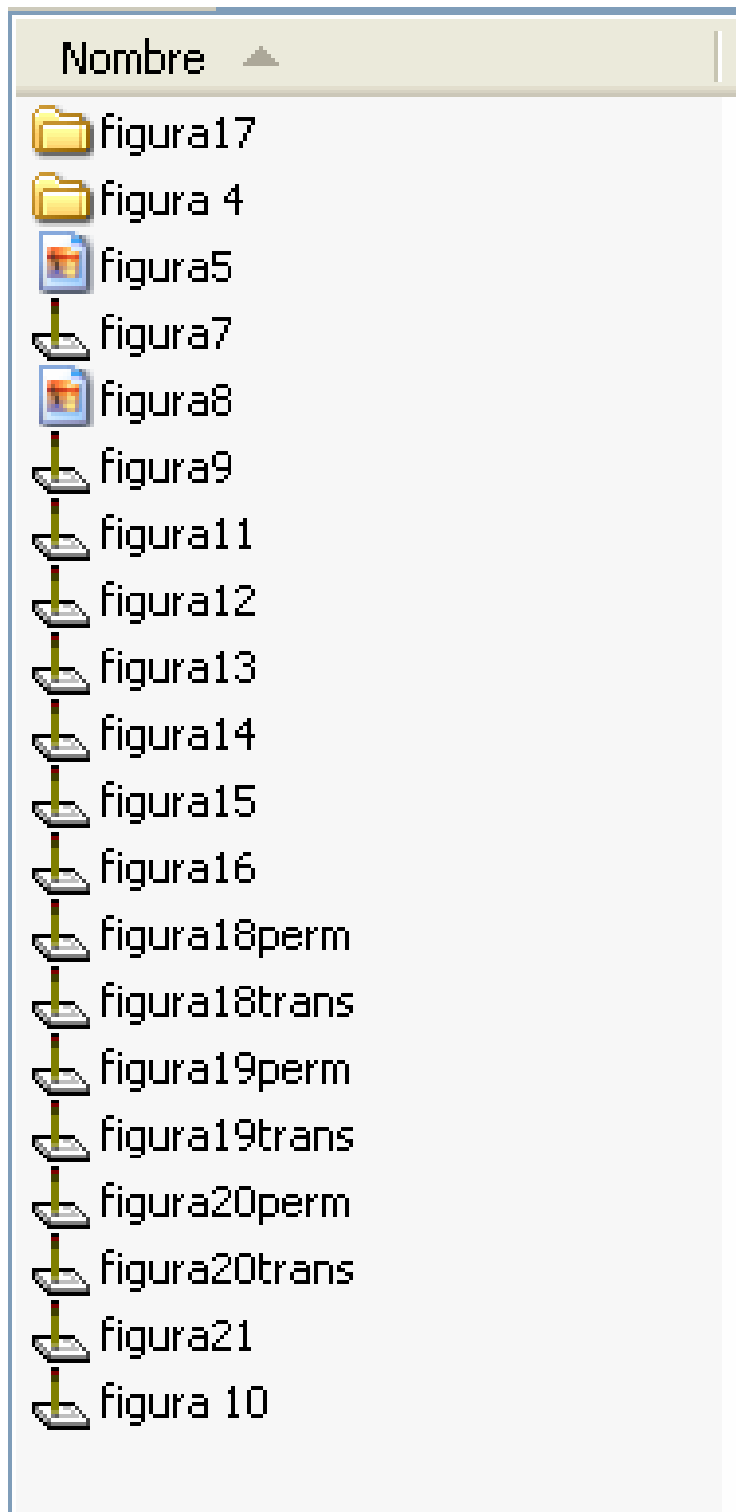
Nombre

figura17
figura 4
figura5
figura7
figura8
figura9
figura11
figura12
figura13
figura14
figura15
figura16
figura18perm
figura18trans
figura19perm
figura19trans
figura20perm
figura20trans
figura21
figura 10